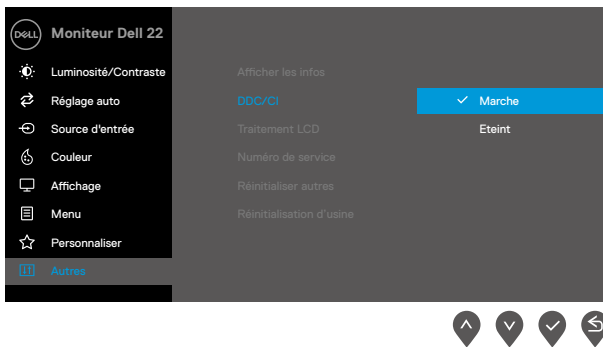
DELL Moniteur Dell 22

Luminosité/Contraste
Réglage auto
Source d'entrée
Couleur
Affichage
Menu
Personnaliser
Autres

Afficher les infos
DDC/CI
Traitement LCD
Numéro de service
Réinitialiser autres
Réinitialisation d'usine

Marche
Eteint